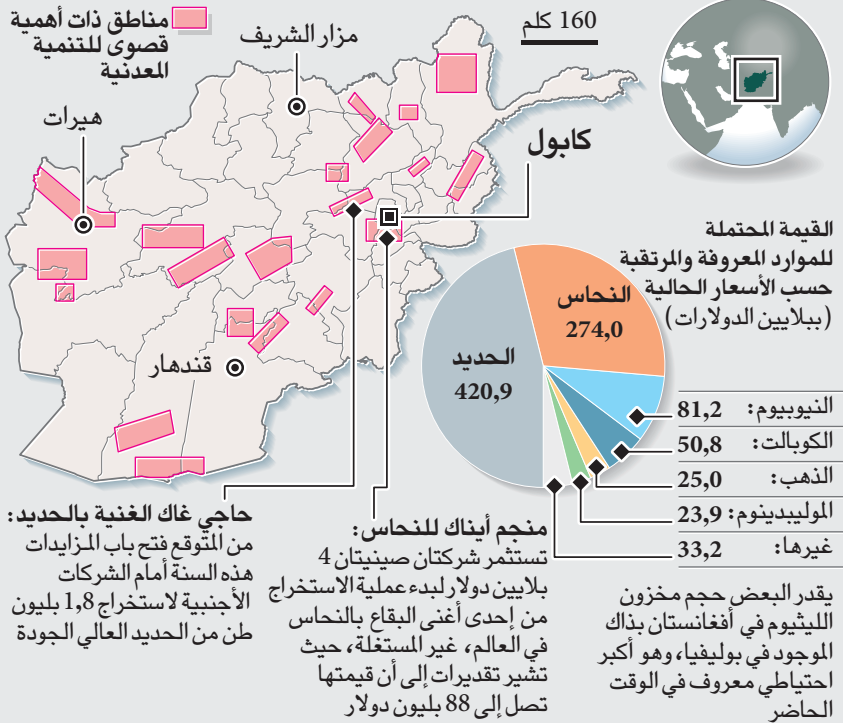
مناطق ذات أهمية قصوى للتنمية المعدنية

مزار الشريف

160 كلم

هيرات

كابول

قندهار

القيمة المحتملة للموارد المعروفة والمرتقبة حسب الأسعار الحالية (ببلايين الدولارات)

النحاس
274,0

الحديد
420,9

| | |
|---|---|
| النيوبيوم: | 81,2 |
| الكوبالت: | 50,8 |
| الذهب: | 25,0 |
| الموليبدينوم: | 23,9 |
| غيرها: | 33,2 |

حاجي غاك الغنية بالحديد:
من المتوقع فتح باب المزايدات هذه السنة أمام الشركات الأجنبية لاستخراج 1,8 بليون طن من الحديد العالي الجودة

منجم أيناك للنحاس:
تستثمر شركتان صينيتان 4 بلايين دولار لبدء عملية الاستخراج من إحدى أغنى البقاع بالنحاس في العالم، غير المستغلة، حيث تشير تقديرات إلى أن قيمتها تصل إلى 88 بليون دولار

يقدر البعض حجم مخزون الليثيوم في أفغانستان بذاك الموجود في بوليفيا، وهو أكبر احتياطي معروف في الوقت الحاضر